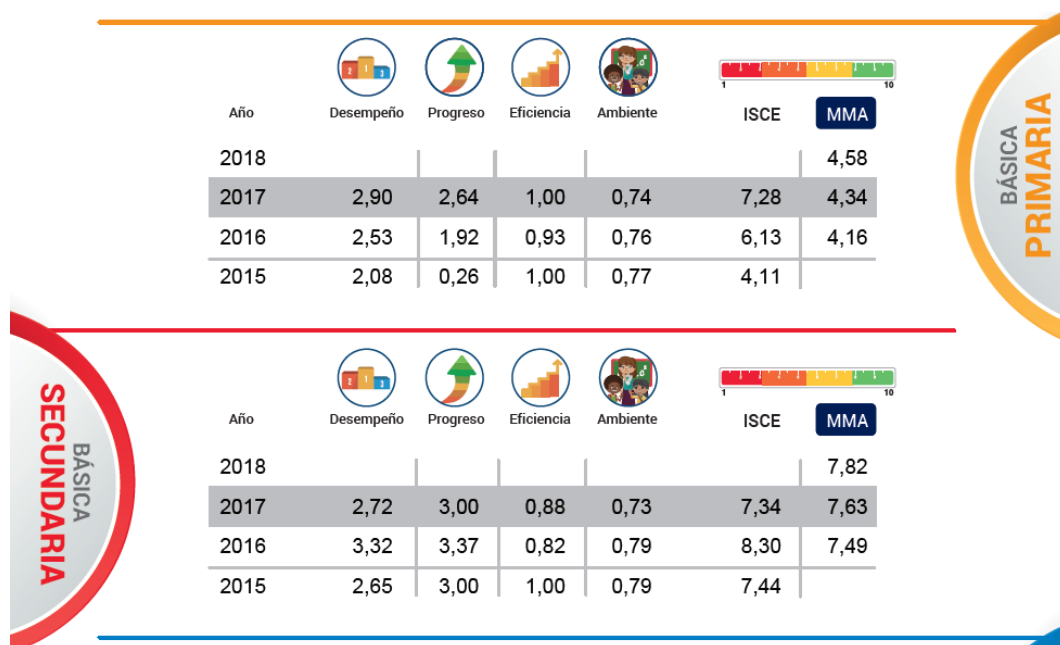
BÁSICA PRIMARIA

1 10

| Año | Desempeño | Progreso | Eficiencia | Ambiente | ISCE | MMA |
|---|---|---|---|---|---|---|
| 2018 | | | | | | 4,58 |
| 2017 | 2,90 | 2,64 | 1,00 | 0,74 | 7,28 | 4,34 |
| 2016 | 2,53 | 1,92 | 0,93 | 0,76 | 6,13 | 4,16 |
| 2015 | 2,08 | 0,26 | 1,00 | 0,77 | 4,11 | |

BÁSICA SECUNDARIA

1 10

| Año | Desempeño | Progreso | Eficiencia | Ambiente | ISCE | MMA |
|---|---|---|---|---|---|---|
| 2018 | | | | | | 7,82 |
| 2017 | 2,72 | 3,00 | 0,88 | 0,73 | 7,34 | 7,63 |
| 2016 | 3,32 | 3,37 | 0,82 | 0,79 | 8,30 | 7,49 |
| 2015 | 2,65 | 3,00 | 1,00 | 0,79 | 7,44 | |